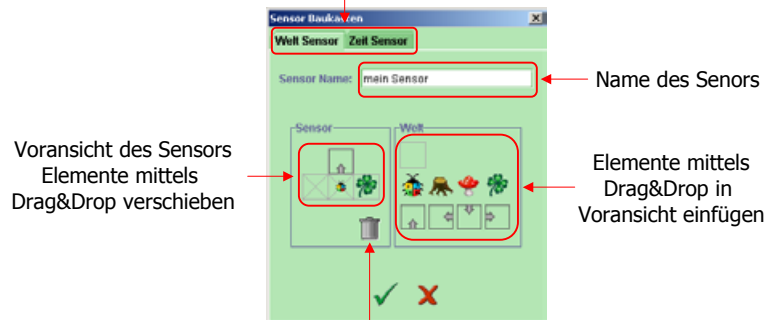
Sensor Baukasten

Welt Sensor Zeit Sensor

Sensor Name: mein Sensor

Name des Senors

Sensor

Welt

Voransicht des Sensors Elemente mittels Drag&Drop verschieben

Elemente mittels Drag&Drop in Voransicht einfügen